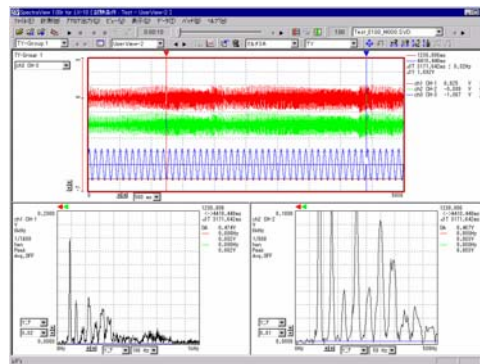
SpectroView 1.00r for LX-10 [試験条件 : Test - UserView-2]
TY-Group 1
UserView-2
TY
ch2 CH-2
1230.000ms
-6415.000ms
dT 5171.442ms
1/dT 1.932Y
ch2 CH-2
FFT
FFT
1230.000
-6415.000
dT 5171.442ms
ch1 CH-1
ch2 CH-2
Test_0100_M000 DVD